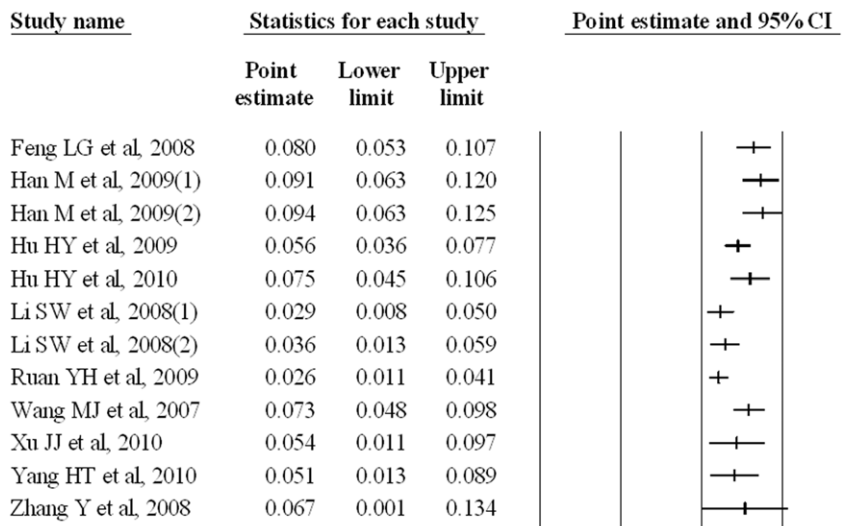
| Study name | Point estimate | Lower limit | Upper limit |
|---|---|---|---|
| Feng LG et al, 2008 | 0.080 | 0.053 | 0.107 |
| Han M et al, 2009(1) | 0.091 | 0.063 | 0.120 |
| Han M et al, 2009(2) | 0.094 | 0.063 | 0.125 |
| Hu HY et al, 2009 | 0.056 | 0.036 | 0.077 |
| Hu HY et al, 2010 | 0.075 | 0.045 | 0.106 |
| Li SW et al, 2008(1) | 0.029 | 0.008 | 0.050 |
| Li SW et al, 2008(2) | 0.036 | 0.013 | 0.059 |
| Ruan YH et al, 2009 | 0.026 | 0.011 | 0.041 |
| Wang MJ et al, 2007 | 0.073 | 0.048 | 0.098 |
| Xu JJ et al, 2010 | 0.054 | 0.011 | 0.097 |
| Yang HT et al, 2010 | 0.051 | 0.013 | 0.089 |
| Zhang Y et al, 2008 | 0.067 | 0.001 | 0.134 |

Statistics for each study

Point estimate and 95% CI